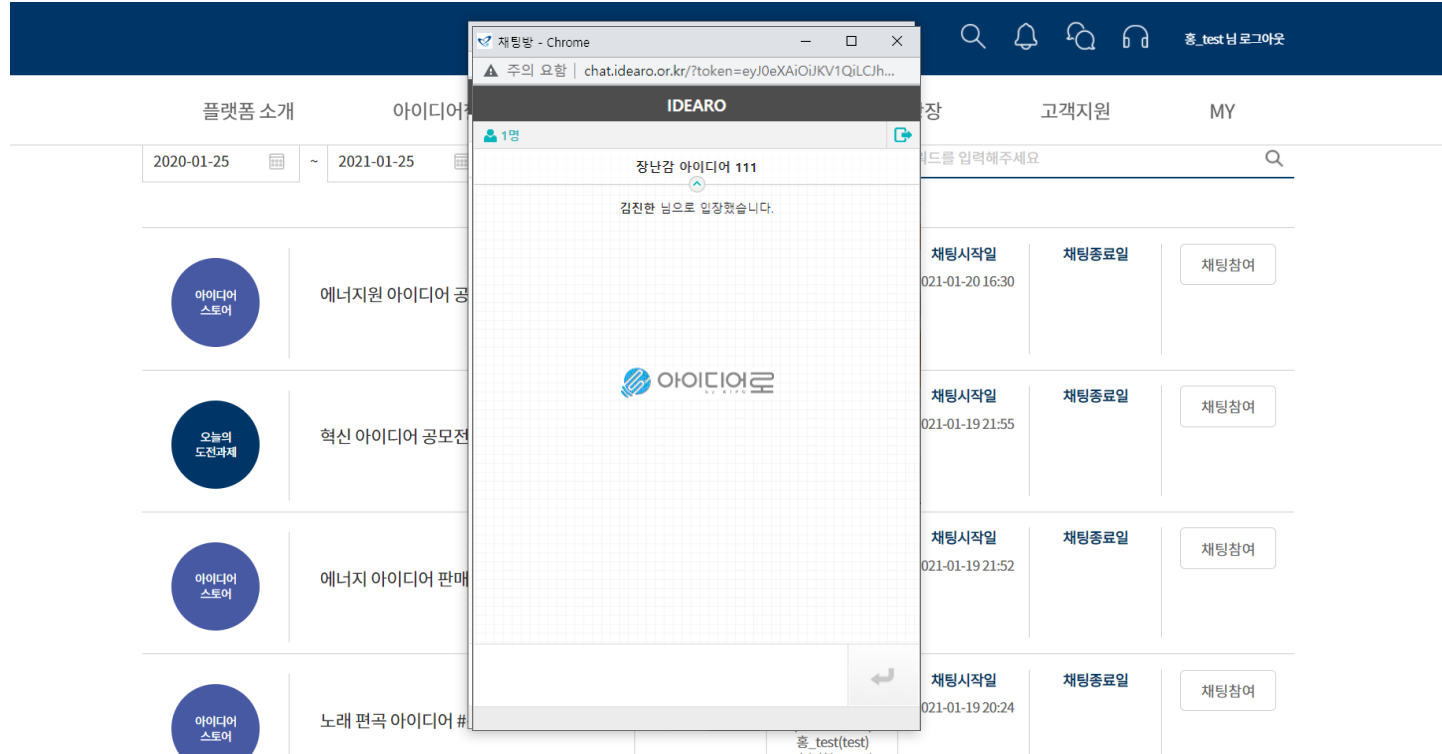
홍_test님 로그아웃

플랫폼 소개
아이디어
장
고객지원
MY

2020-01-25
~
2021-01-25
드를 입력해주세요

아이디어 스토어
에너지원 아이디어 공
채팅시작일
021-01-20 16:30
채팅종료일
채팅참여

오늘의 도전과제
혁신 아이디어 공모전
채팅시작일
021-01-19 21:55
채팅종료일
채팅참여

아이디어 스토어
에너지 아이디어 판매
채팅시작일
021-01-19 21:52
채팅종료일
채팅참여

아이디어 스토어
노래 편곡 아이디어 #
홍_test(test)
채팅시작일
021-01-19 20:24
채팅종료일
채팅참여

채팅방 - Chrome
주의 요함 | chat.idearo.or.kr/?token=eyJ0eXAiOiJKV1QiLCJh...
IDEARO
1명
장난감 아이디어 111
김진한 님으로 입장했습니다.
아이디어로